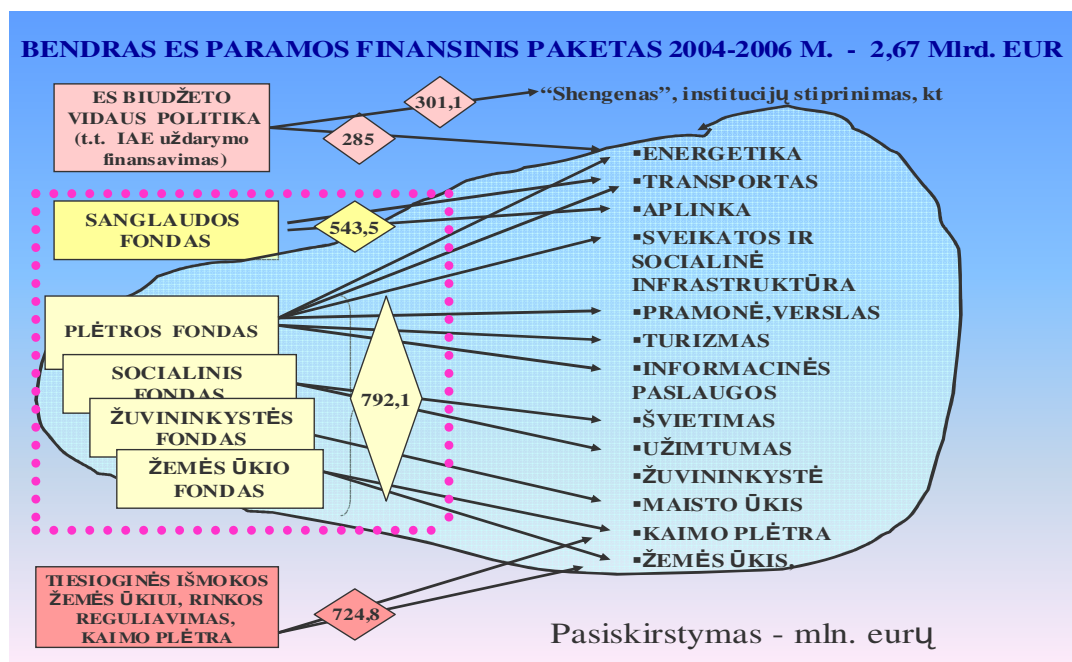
BENDRAS ES PARAMOS FINANSINIS PAKETAS 2004-2006 M. - 2,67 Mlrd. EUR

ES BIUDŽETO VIDAUS POLITIKA (t.t. IAE uždarymo finansavimas)

301,1

285

"Shengenas", institucijų stiprinimas, kt

SANGLAUDOS FONDAS

543,5

PLĖTROS FONDAS

SOCIALINIS FONDAS

ŽUVININKYSTĖS FONDAS

ŽEMĖS ŪKIO FONDAS

792,1

TIESIOGINĖS IŠMOKOS ŽEMĖS ŪKIUI, RINKOS REGULIAVIMAS, KAIMO PLĖTRA

724,8

▪ENERGETIKA
▪TRANSPORTAS
▪APLINKA
▪SVEIKATOS IR SOCIALINĖ INFRASTRUKTŪRA
▪PRAMONĖ,VERSLAS
▪TURIZMAS
▪INFORMACINĖS PASLAUGOS
▪ŠVIETIMAS
▪UŽIMTUMAS
▪ŽUVININKYSTĖ
▪MAISTO ŪKIS
▪KAIMO PLĖTRA
▪ŽEMĖS ŪKIS.

Pasiskirstymas - mln. eurų